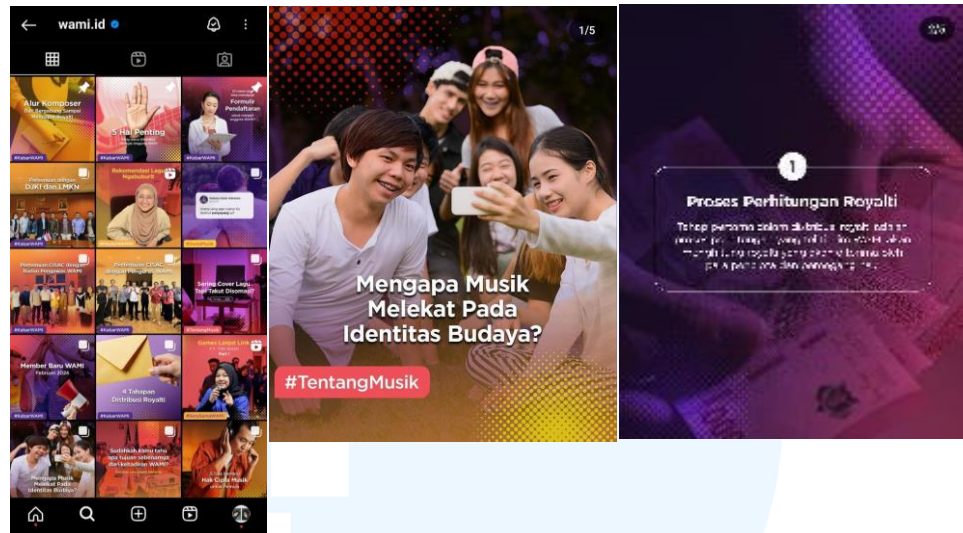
wami.id

Alur Komposer
5 Hal Penting
Formulir Pendaftaran
#KabarWAMI
#KabarWAMI
Pertemuan dengan DJKI dan LMKN
Rekomendasi Lagu Ngabuburit
#KabarWAMI
Pertemuan CISAC
Pertemuan CISAC
Sering Cover Lagu
#KabarWAMI
#KabarWAMI
#TentangMusik
Member Baru WAMI
4 Tahapan Distribusi Royalti
#KabarWAMI
#TentangMusik
Mengapa Musik Melekat Pada Identitas Budaya?
Hak Cipta Musik

1/5

Mengapa Musik Melekat Pada Identitas Budaya?

#TentangMusik

2/5

1

Proses Perhitungan Royalti

Tahap pertama dalam distribusi royalti adalah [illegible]